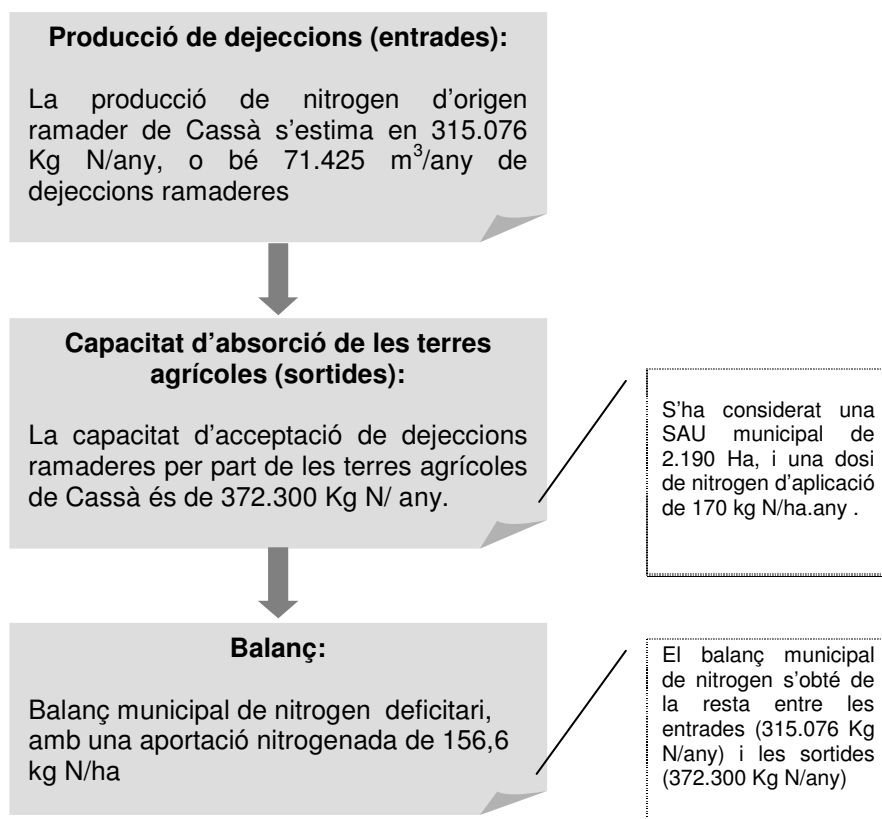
**Producció de dejeccions (entrades):**

La producció de nitrogen d'origen ramader de Cassà s'estima en 315.076 Kg N/any, o bé 71.425 $m^3$/any de dejeccions ramaderes

**Capacitat d'absorció de les terres agrícoles (sortides):**

La capacitat d'acceptació de dejeccions ramaderes per part de les terres agrícoles de Cassà és de 372.300 Kg N/ any.

S'ha considerat una SAU municipal de 2.190 Ha, i una dosi de nitrogen d'aplicació de 170 kg N/ha.any .

**Balanç:**

Balanç municipal de nitrogen deficitari, amb una aportació nitrogenada de 156,6 kg N/ha

El balanç municipal de nitrogen s'obté de la resta entre les entrades (315.076 Kg N/any) i les sortides (372.300 Kg N/any)